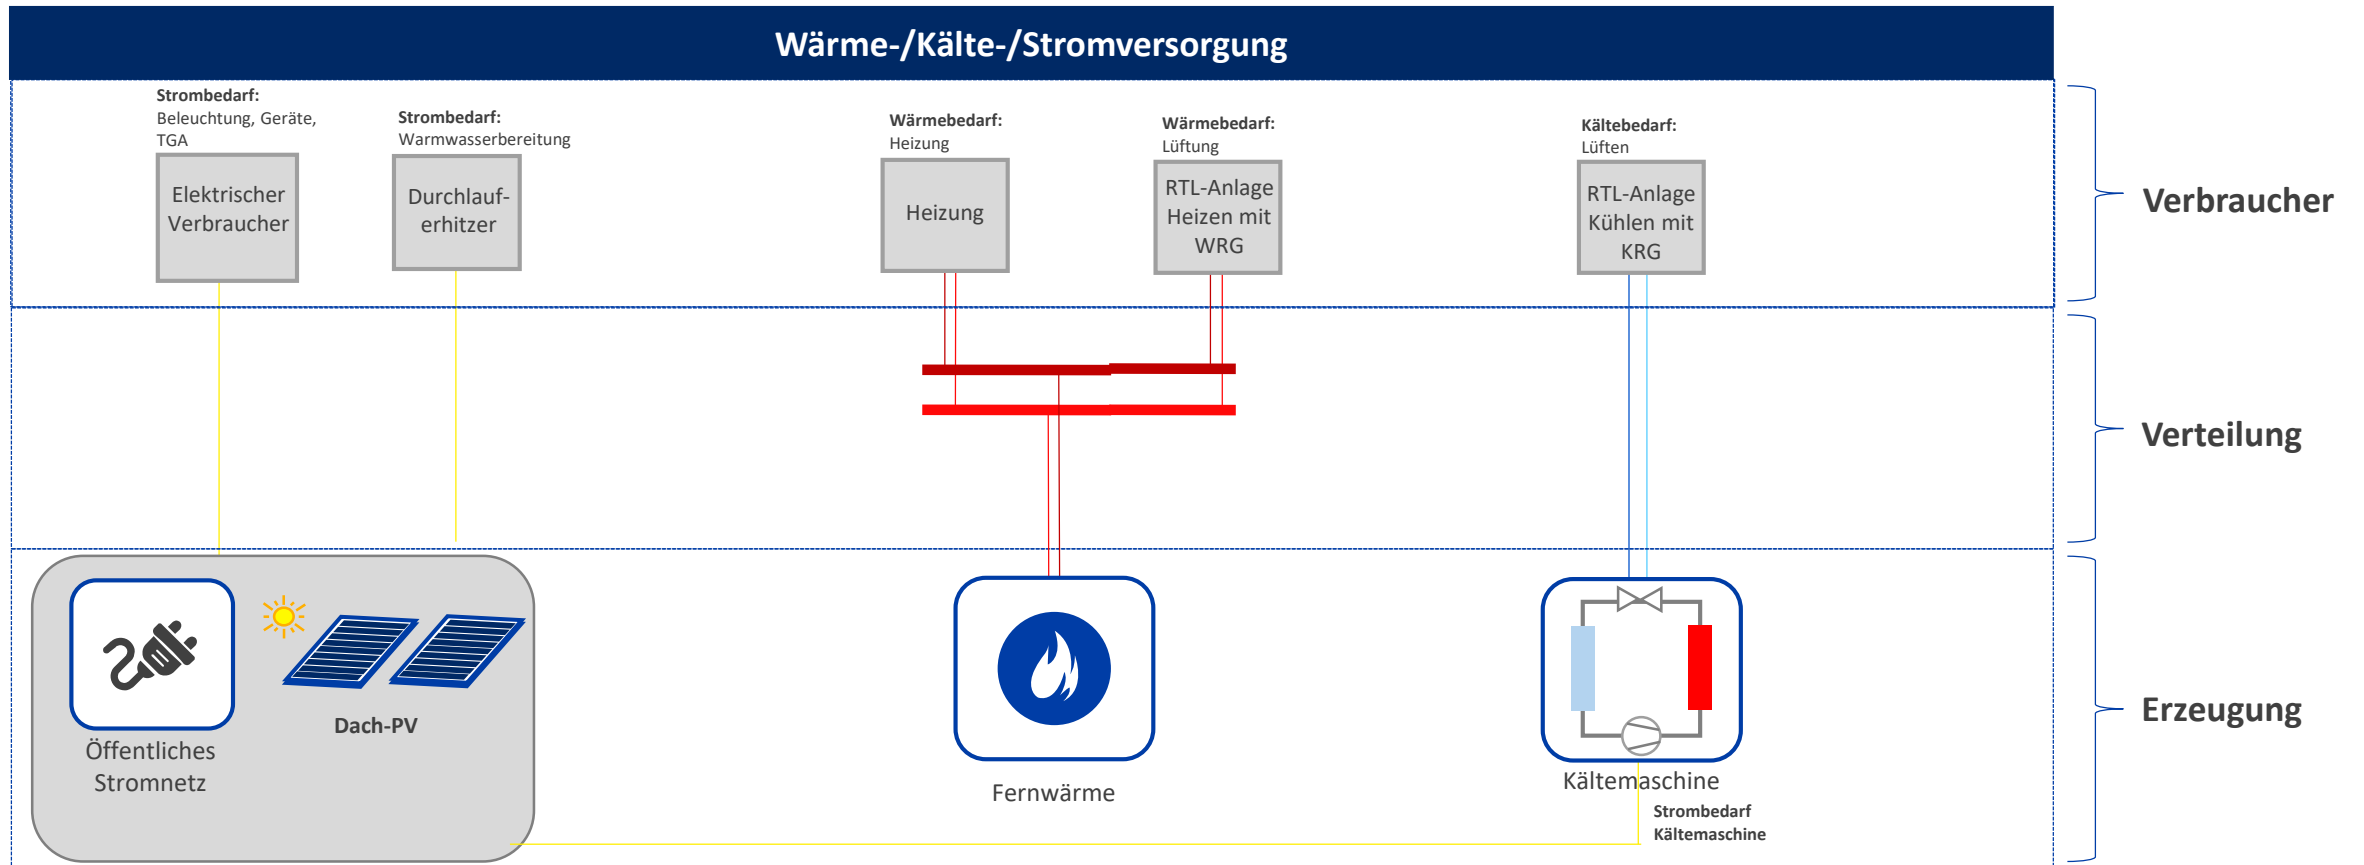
Wärme-/Kälte-/Stromversorgung

Strombedarf:
Beleuchtung, Geräte, TGA

Elektrischer Verbraucher

Strombedarf:
Warmwasserbereitung

Durchlauferhitzer

Wärmebedarf:
Heizung

Heizung

Wärmebedarf:
Lüftung

RTL-Anlage Heizen mit WRG

Kältebedarf:
Lüften

RTL-Anlage Kühlen mit KRG

Verbraucher

Verteilung

Öffentliches Stromnetz

Dach-PV

Fernwärme

Kältemaschine

Strombedarf Kältemaschine

Erzeugung